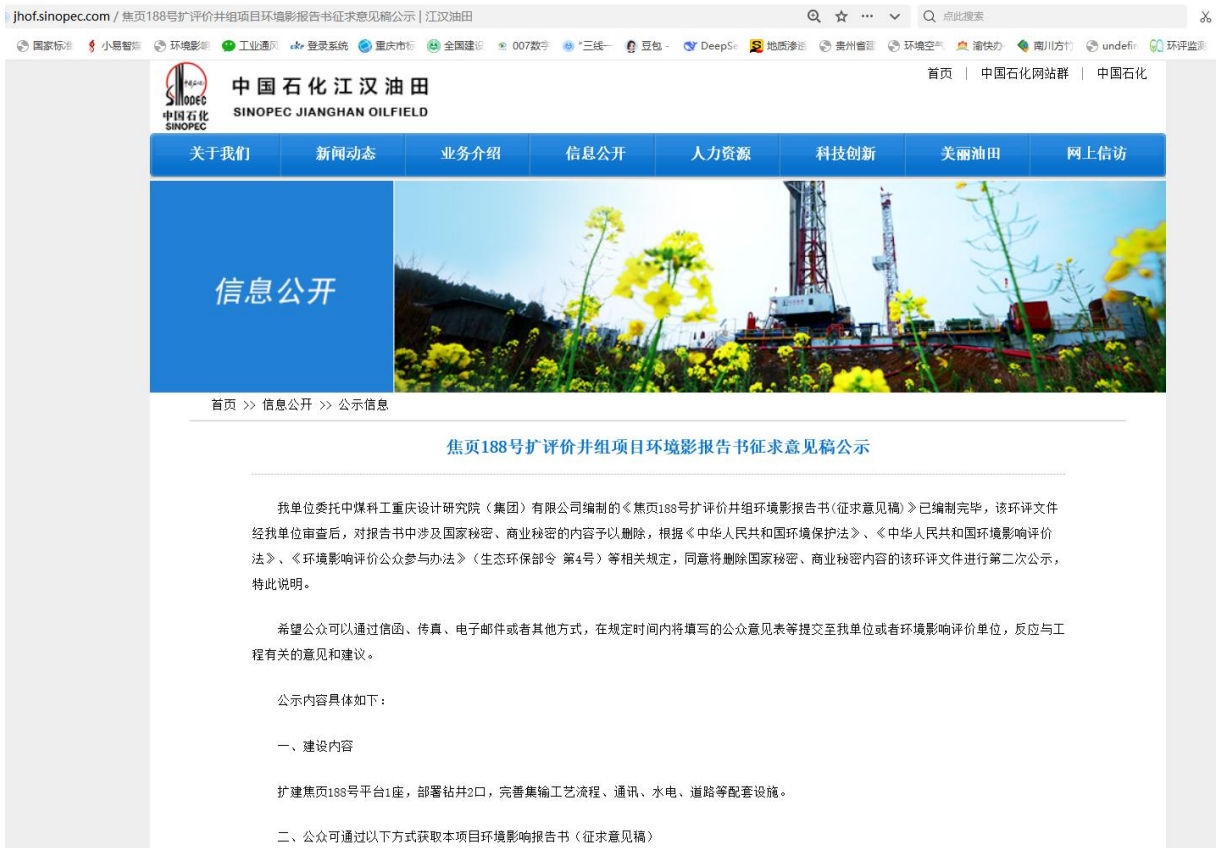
jhof.sinopec.com / 焦页188号扩评价井组项目环境影报告书征求意见稿公示 | 江汉油田

点此搜索

国家标准 小易智能 环境影响 工业通风 登录系统 重庆市标 全国建设 007数字 "三线一 豆包 DeepSe 地质渗透 贵州省ения 环境空气 渝快办 南川方竹 undefin 环评监测

中国石化
SINOPEC

中国石化江汉油田
SINOPEC JIANGHAN OILFIELD

首页 | 中国石化网站群 | 中国石化

关于我们 新闻动态 业务介绍 信息公开 人力资源 科技创新 美丽油田 网上信访

信息公开

首页 >> 信息公开 >> 公示信息

焦页188号扩评价井组项目环境影报告书征求意见稿公示

我单位委托中煤科工重庆设计研究院（集团）有限公司编制的《焦页188号扩评价井组环境影报告书(征求意见稿)》已编制完毕，该环评文件经我单位审查后，对报告书中涉及国家秘密、商业秘密的内容予以删除，根据《中华人民共和国环境保护法》、《中华人民共和国环境影响评价法》、《环境影响评价公众参与办法》（生态环保部令 第4号）等相关规定，同意将删除国家秘密、商业秘密内容的该环评文件进行第二次公示，特此说明。

希望公众可以通过信函、传真、电子邮件或者其他方式，在规定时间内将填写的公众意见表等提交至我单位或者环境影响评价单位，反应与工程有关的意见和建议。

公示内容具体如下：

一、建设内容

扩建焦页188号平台1座，部署钻井2口，完善集输工艺流程、通讯、水电、道路等配套设施。

二、公众可通过以下方式获取本项目环境影响报告书（征求意见稿）